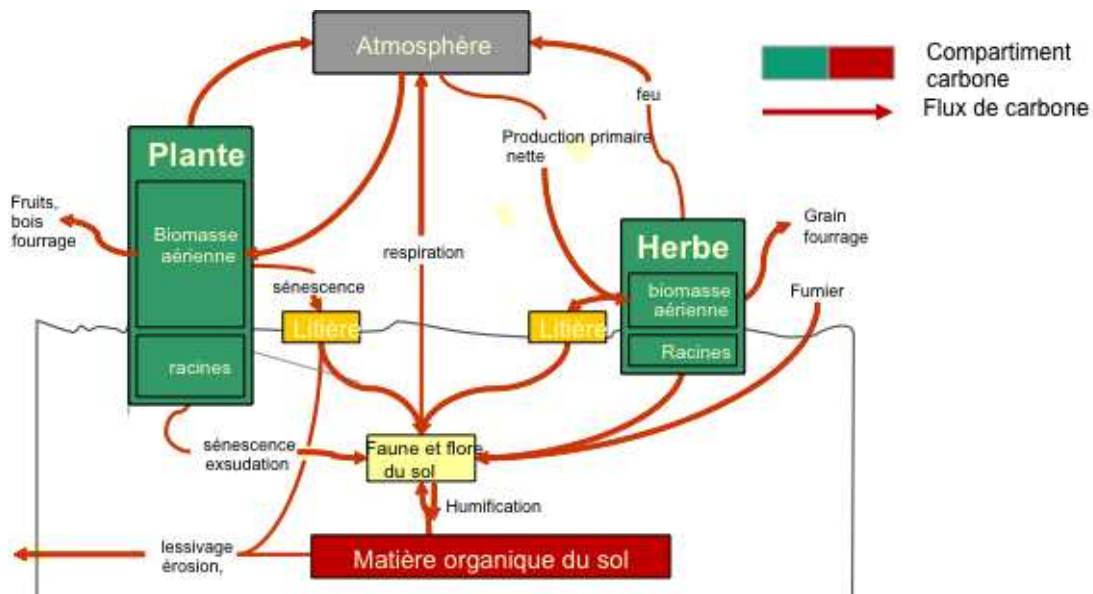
Atmosphère

Compartiment carbone

Flux de carbone

feu

Production primaire nette

Plante

Fruits, bois fourrage

Biomasse aérienne

respiration

Herbe

Grain fourrage

sénescence

Litière

Litière

biomasse aérienne

Fumier

racines

Racines

sénescence exsudation

Faune et flore du sol

Humification

lessivage érosion,

Matière organique du sol